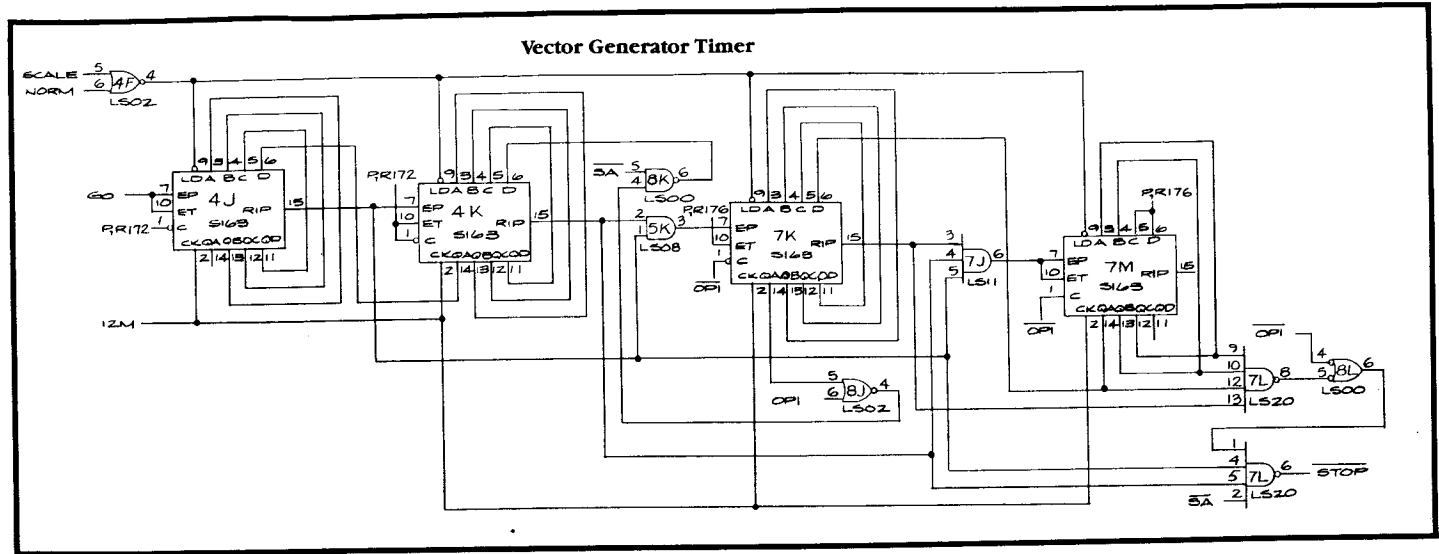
Vector Generator Timer

SCALE 5
NORM 6
4F 4
LS02

GO 7
10
R,R172 1
LDA B C D
9 3 4 5 6
EP
ET
C
4J
S163
RIP 15
CKQAQBQCQD
2 14 13 12 11

R,R172
7
10
1
LDA B C D
9 3 4 5 6
EP
ET
C
4K
S163
RIP 15
CKQAQBQCQD
2 14 13 12 11

$\overline{5A}$ 5
4
8K 6
LS00

2
1
5K 3
LS08

R,R176
7
10
1
$\overline{OP1}$
LDA B C D
9 3 4 5 6
EP
ET
C
7K
S163
RIP 15
CKQAQBQCQD
2 14 13 12 11

5
6
8J 4
LS02
OP1

3
4
5
7J 6
LS11

R,R176
7
10
1
$\overline{OP1}$
LDA B C D
9 3 4 5 6
EP
ET
C
7M
S163
RIP 15
CKQAQBQCQD
2 14 13 12 11

12M

9
10
12
13
7L 8
LS20

$\overline{OP1}$
4
5
8L 6
LS00

1
4
5
2
7L 6
LS20
$\overline{STOP}$
$\overline{5A}$